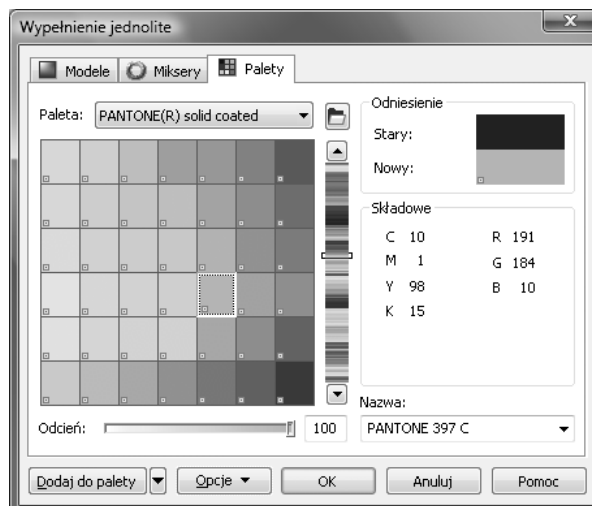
Wypełnienie jednolite

Modele Miksery Palety

Paleta: PANTONE(R) solid coated

Odniesienie
Stary:
Nowy:

Składowe
C 10 R 191
M 1 G 184
Y 98 B 10
K 15

Nazwa:
PANTONE 397 C

Odcień: 100

Dodaj do palety Opcje OK Anuluj Pomoc